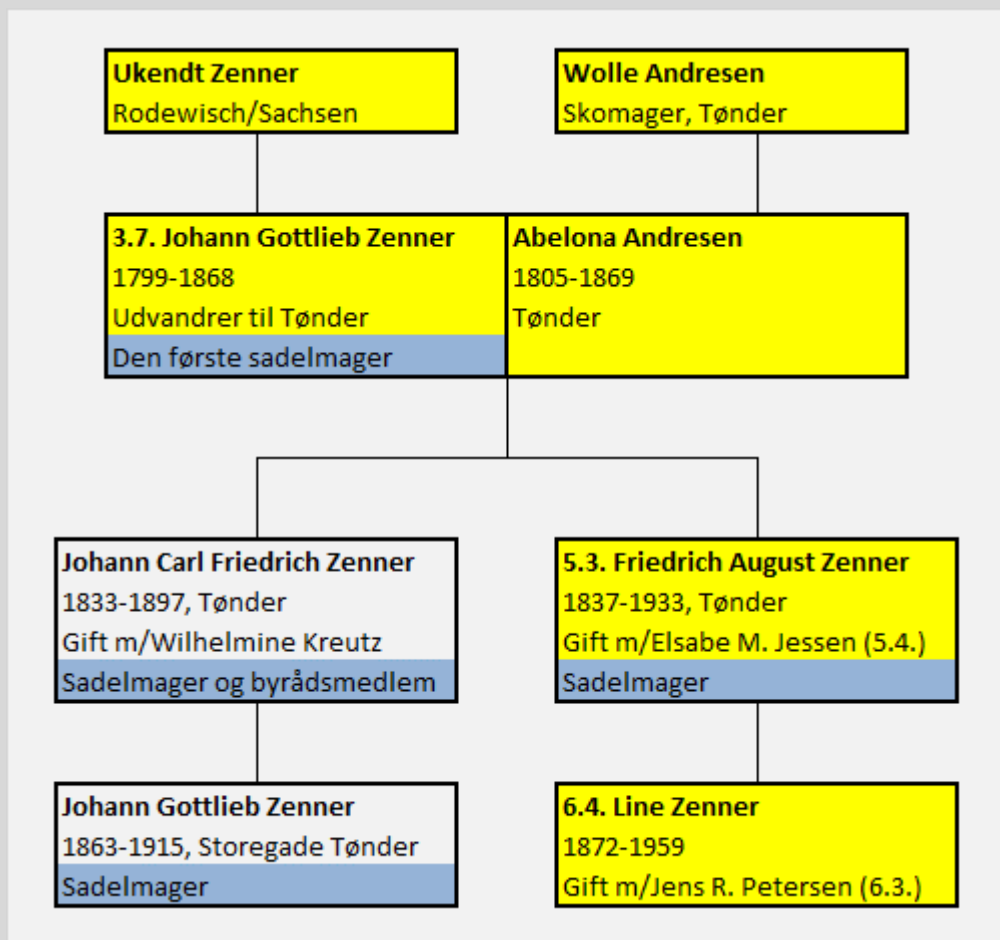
**Ukendt Zenner**
Rodewisch/Sachsen

**Wolle Andresen**
Skomager, Tønder

**3.7. Johann Gottlieb Zenner**
1799-1868
Udvandrer til Tønder
Den første sadelmager

**Abelona Andresen**
1805-1869
Tønder

**Johann Carl Friedrich Zenner**
1833-1897, Tønder
Gift m/Wilhelmine Kreutz
Sadelmager og byrådsmedlem

**5.3. Friedrich August Zenner**
1837-1933, Tønder
Gift m/Elsabe M. Jessen (5.4.)
Sadelmager

**Johann Gottlieb Zenner**
1863-1915, Storegade Tønder
Sadelmager

**6.4. Line Zenner**
1872-1959
Gift m/Jens R. Petersen (6.3.)